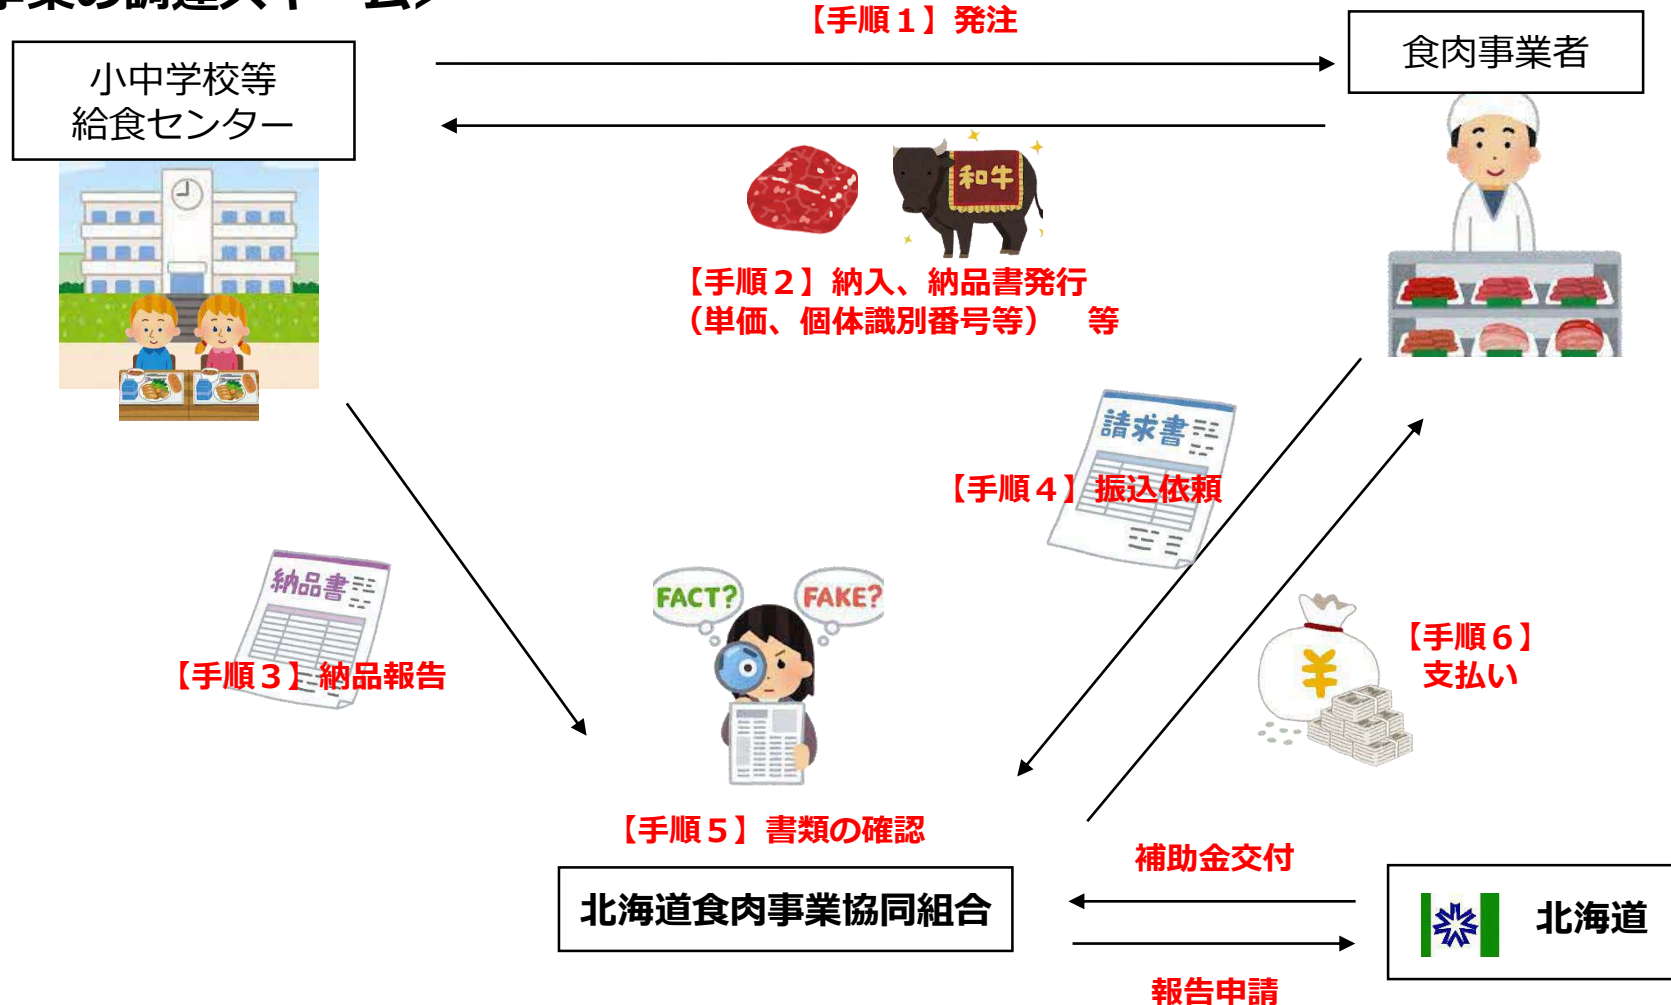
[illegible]

【手順１】発注

小中学校等
給食センター

食肉事業者

和牛

【手順２】納入、納品書発行
（単価、個体識別番号等）　等

請求書

【手順４】振込依頼

納品書

【手順３】納品報告

FACT?

FAKE?

【手順６】
支払い

¥

【手順５】書類の確認

補助金交付

北海道食肉事業協同組合

北海道

報告申請